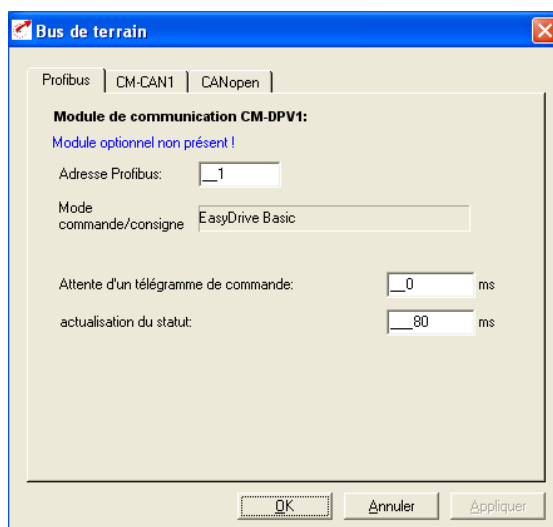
Bus de terrain

Profibus | CM-CAN1 | CANopen

Module de communication CM-DPV1:

Module optionnel non présent !

Adresse Profibus: __1

Mode commande/consigne EasyDrive Basic

Attente d'un télégramme de commande: __0 ms

actualisation du statut: ___80 ms

OK Annuler Appliquer